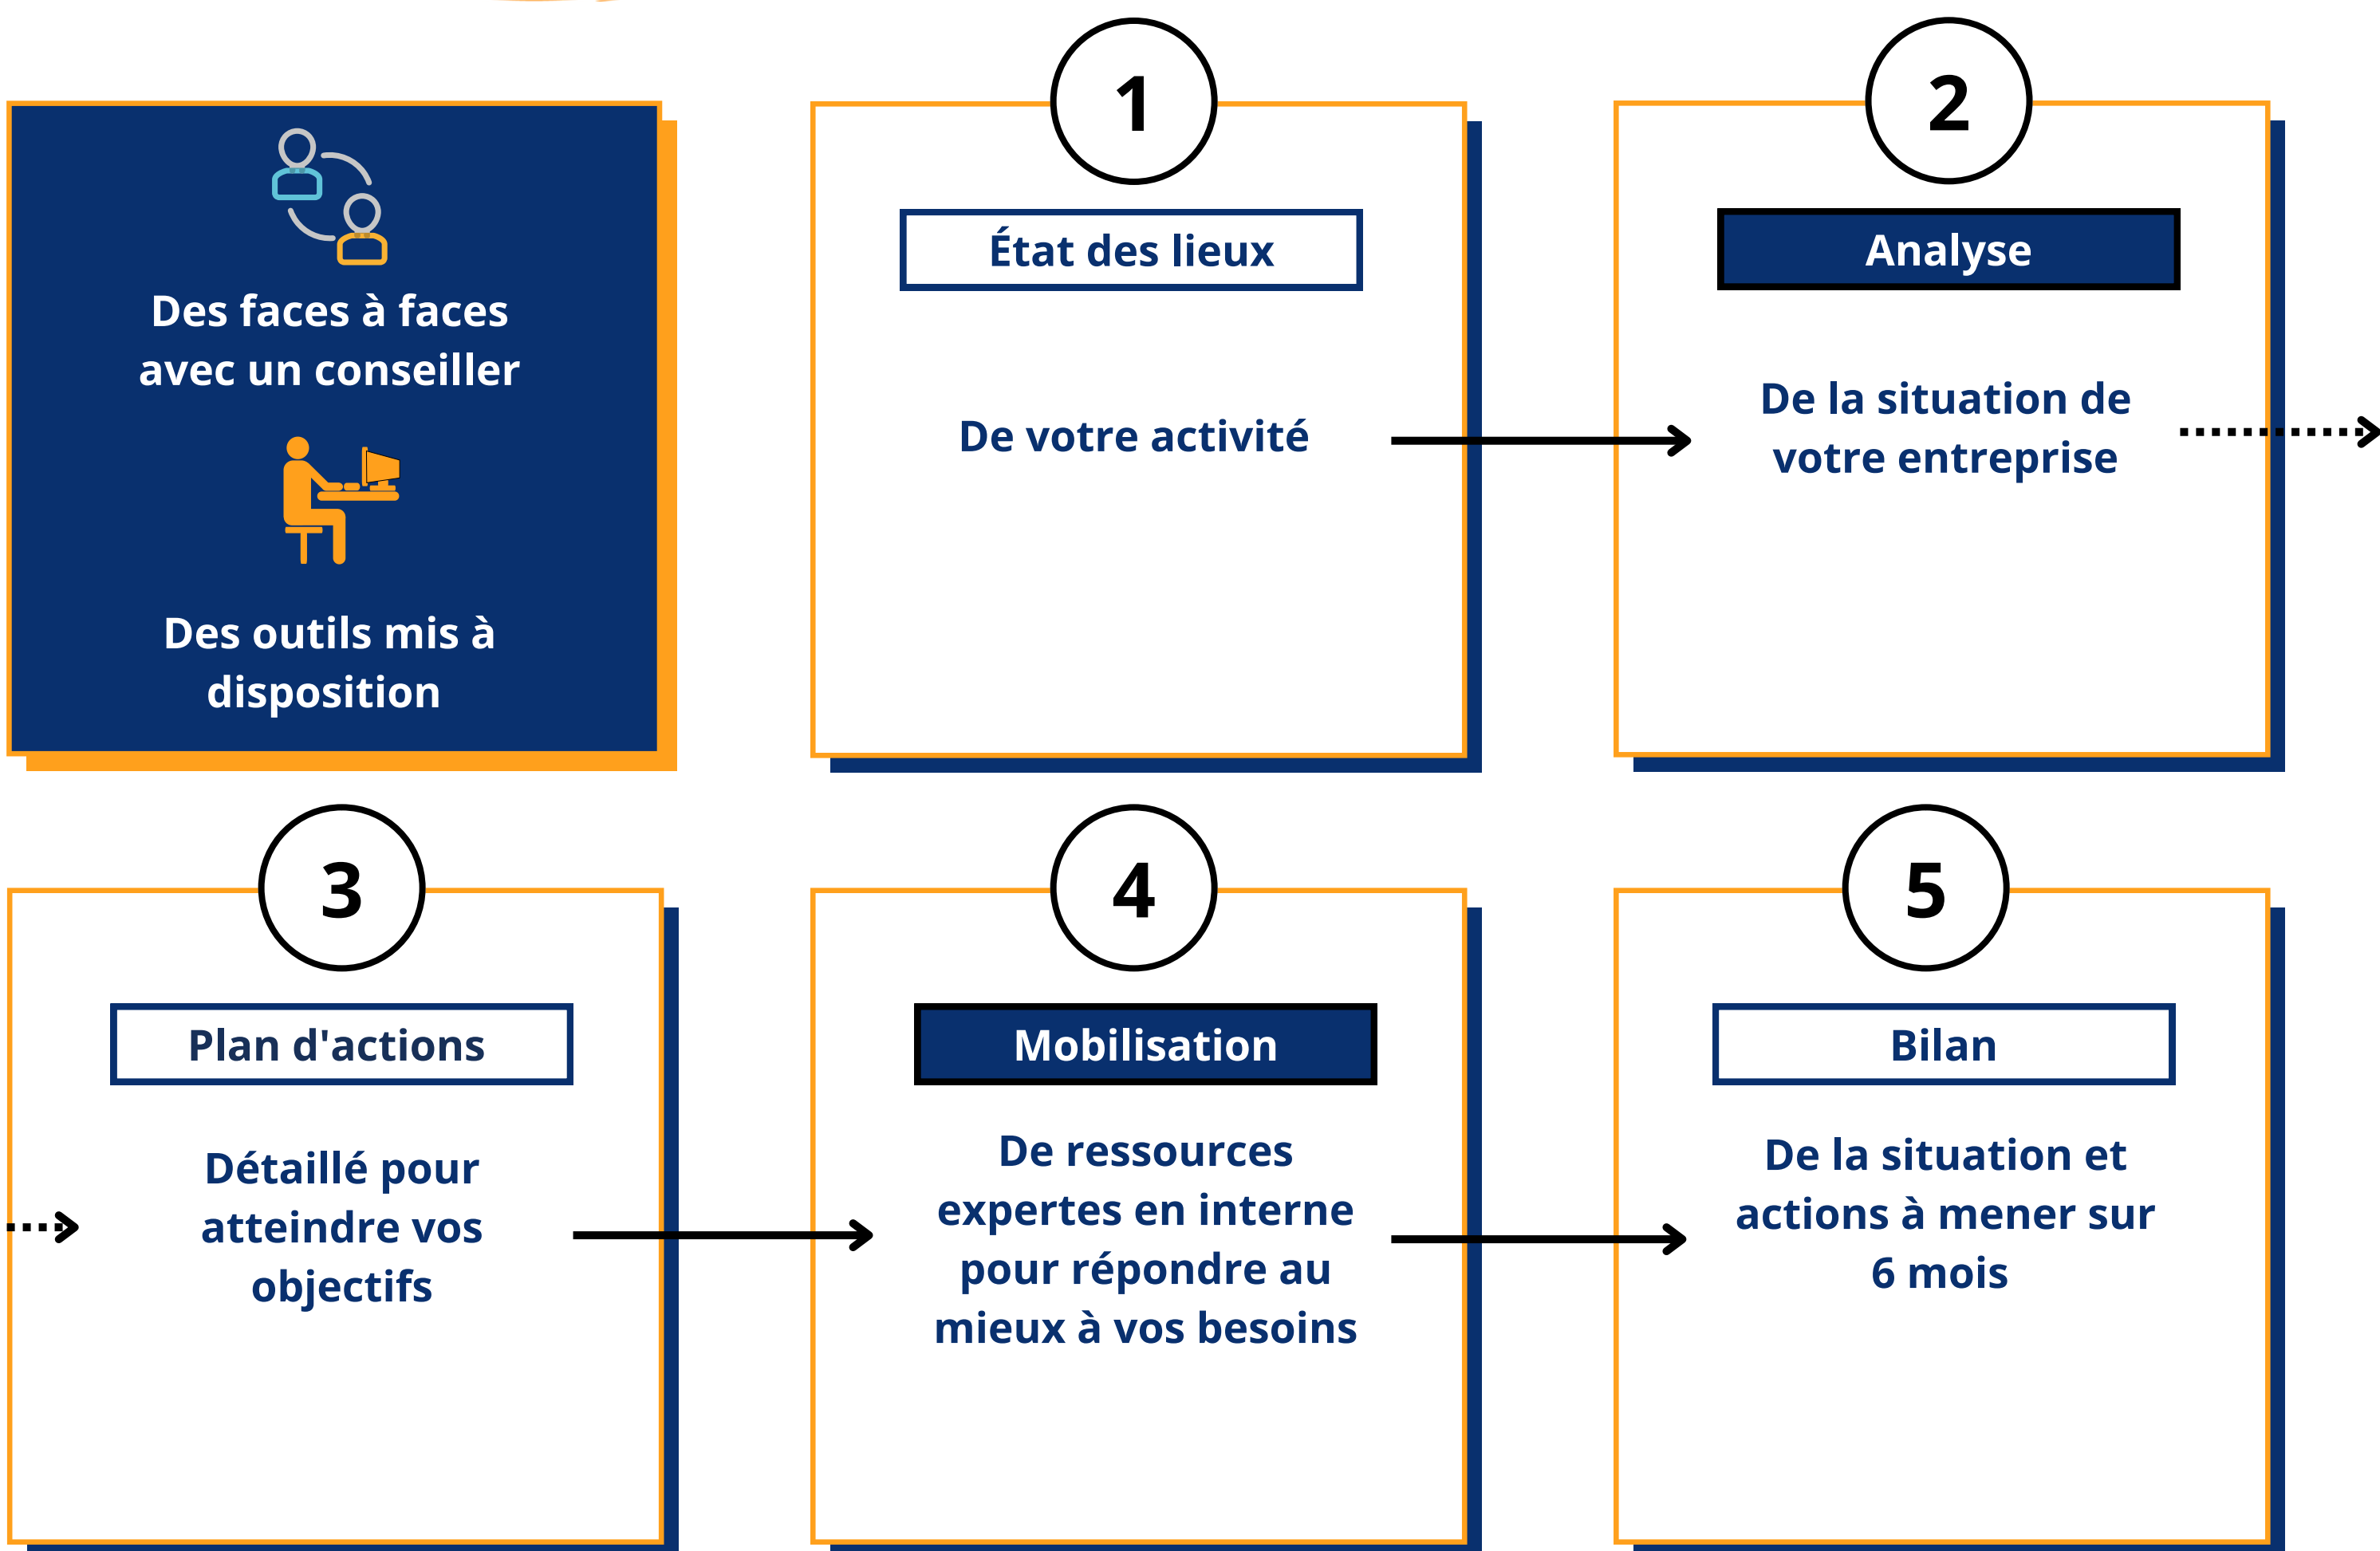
Des faces à faces avec un conseiller

Des outils mis à disposition

1

État des lieux

De votre activité

2

Analyse

De la situation de votre entreprise

3

Plan d'actions

Détaillé pour atteindre vos objectifs

4

Mobilisation

De ressources expertes en interne pour répondre au mieux à vos besoins

5

Bilan

De la situation et actions à mener sur 6 mois